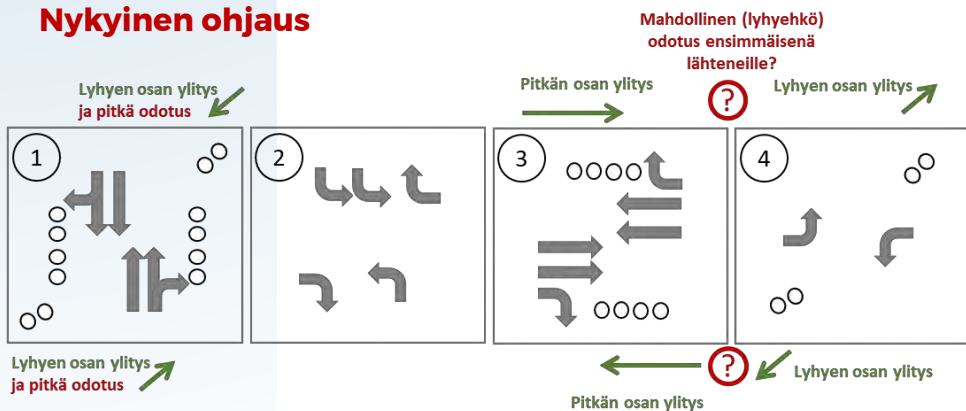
Nykyinen ohjaus

Lyhyen osan ylitys
ja pitkä odotus

Mahdollinen (lyhyehkö) odotus ensimmäisenä lähteneille?

Pitkän osan ylitys

?

Lyhyen osan ylitys

1

2

3

4

Lyhyen osan ylitys
ja pitkä odotus

?

Lyhyen osan ylitys

Pitkän osan ylitys